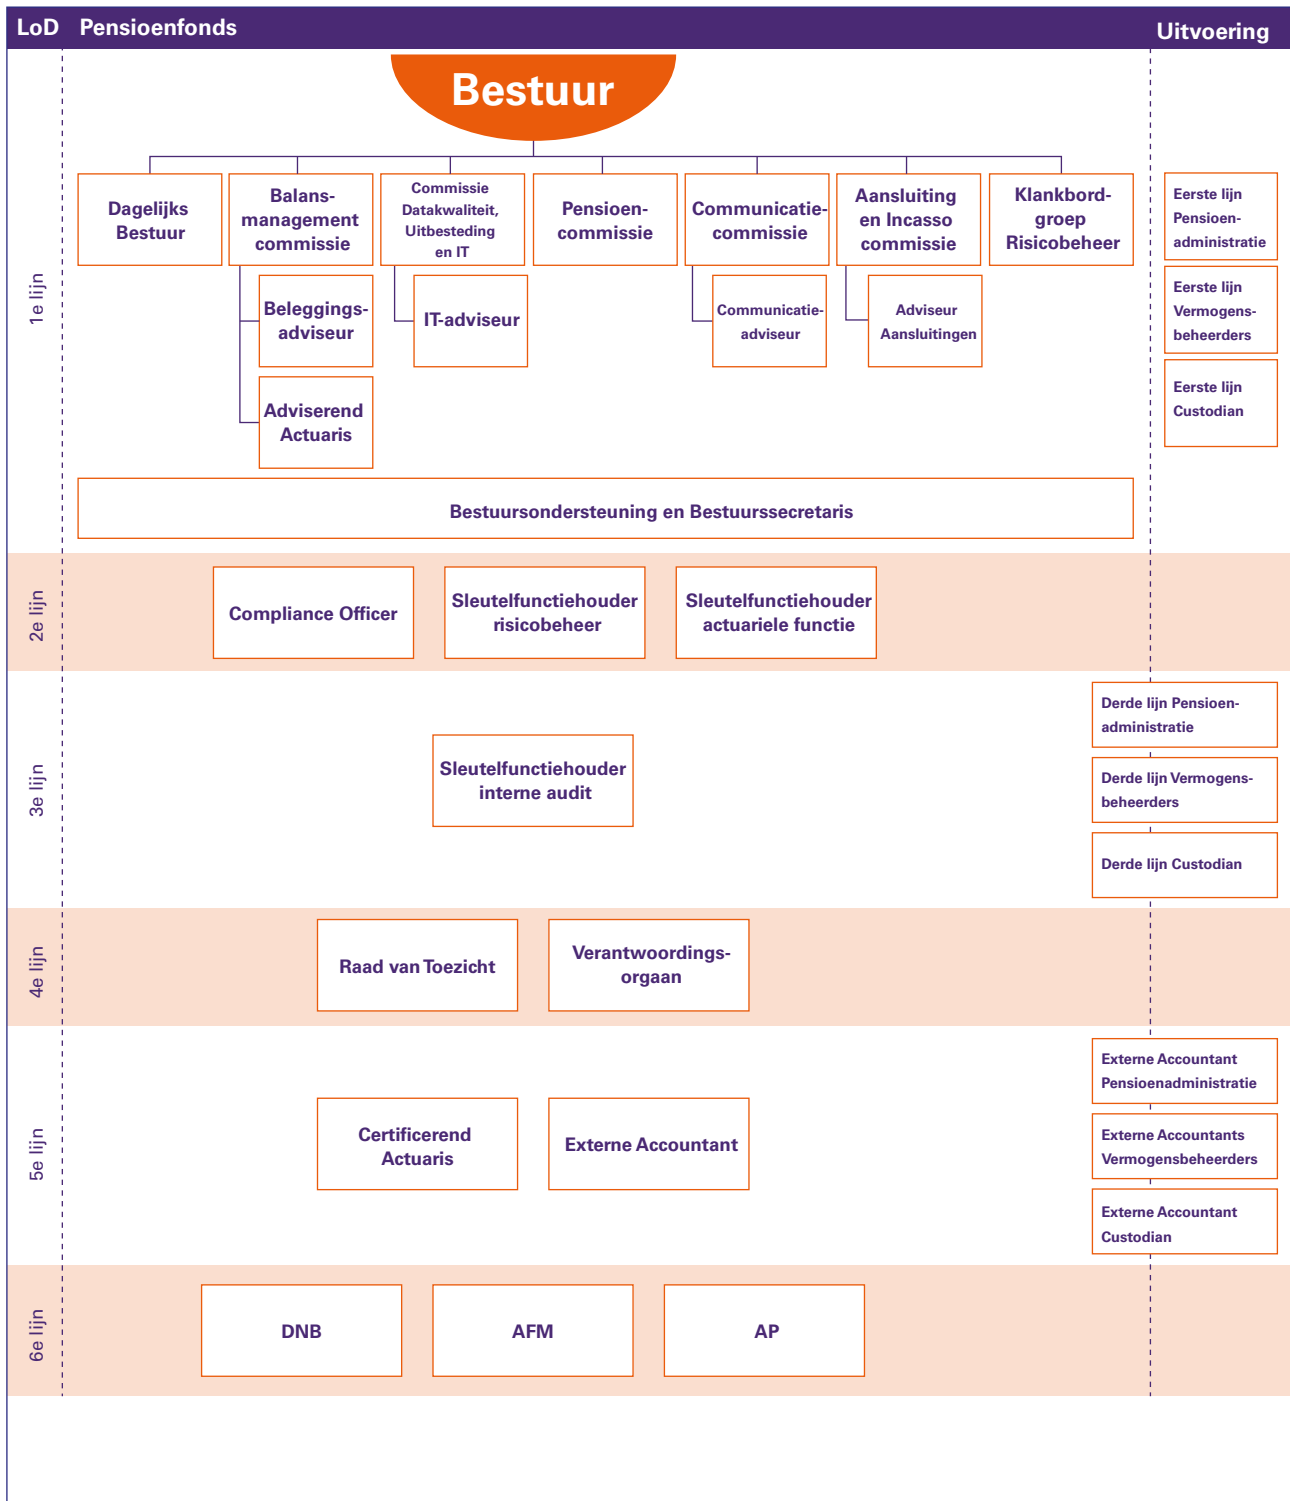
LoD Pensioenfonds

Uitvoering

Bestuur

1e lijn

Dagelijks Bestuur

Balansmanagement commissie

Commissie Datakwaliteit, Uitbesteding en IT

Pensioencommissie

Communicatiecommissie

Aansluiting en Incasso commissie

Klankbordgroep Risicobeheer

Eerste lijn Pensioenadministratie

Beleggingsadviseur

IT-adviseur

Communicatieadviseur

Adviseur Aansluitingen

Eerste lijn Vermogensbeheerders

Eerste lijn Custodian

Adviserend Actuaris

Bestuursondersteuning en Bestuurssecretaris

2e lijn

Compliance Officer

Sleutelfunctiehouder risicobeheer

Sleutelfunctiehouder actuariele functie

3e lijn

Derde lijn Pensioenadministratie

Sleutelfunctiehouder interne audit

Derde lijn Vermogensbeheerders

Derde lijn Custodian

4e lijn

Raad van Toezicht

Verantwoordingsorgaan

5e lijn

Externe Accountant Pensioenadministratie

Certificerend Actuaris

Externe Accountant

Externe Accountants Vermogensbeheerders

Externe Accountant Custodian

6e lijn

DNB

AFM

AP